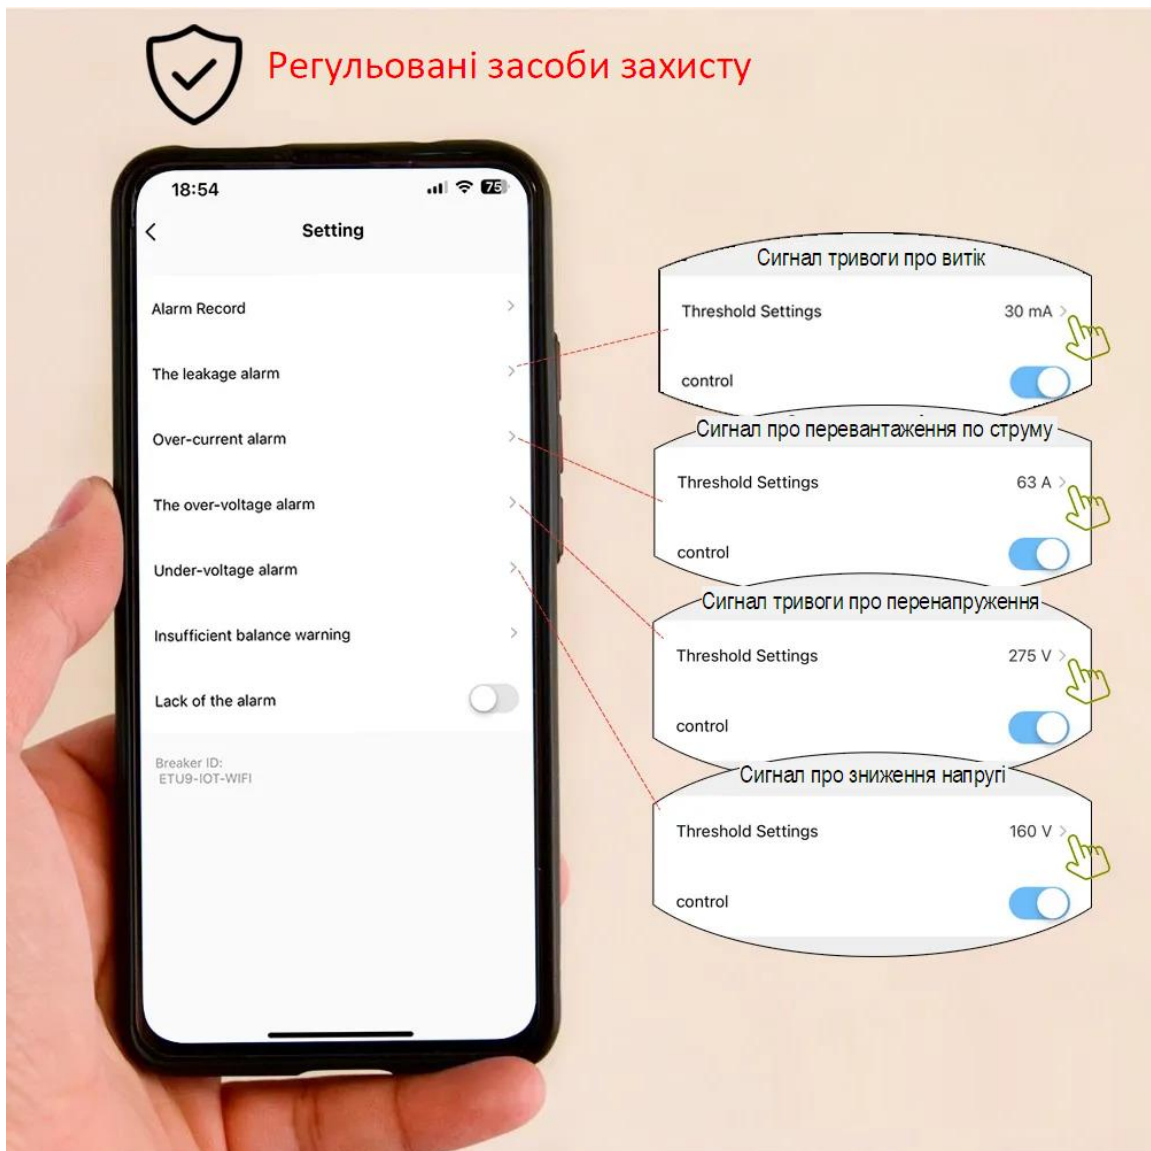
Регульовані засоби захисту

18:54

75

Setting

Alarm Record

The leakage alarm

Over-current alarm

The over-voltage alarm

Under-voltage alarm

Insufficient balance warning

Lack of the alarm

Breaker ID:
ETU9-IOT-WIFI

Сигнал тривоги про витік

Threshold Settings 30 mA

control

Сигнал про перевантаження по струму

Threshold Settings 63 A

control

Сигнал тривоги про перенапруження

Threshold Settings 275 V

control

Сигнал про зниження напругі

Threshold Settings 160 V

control